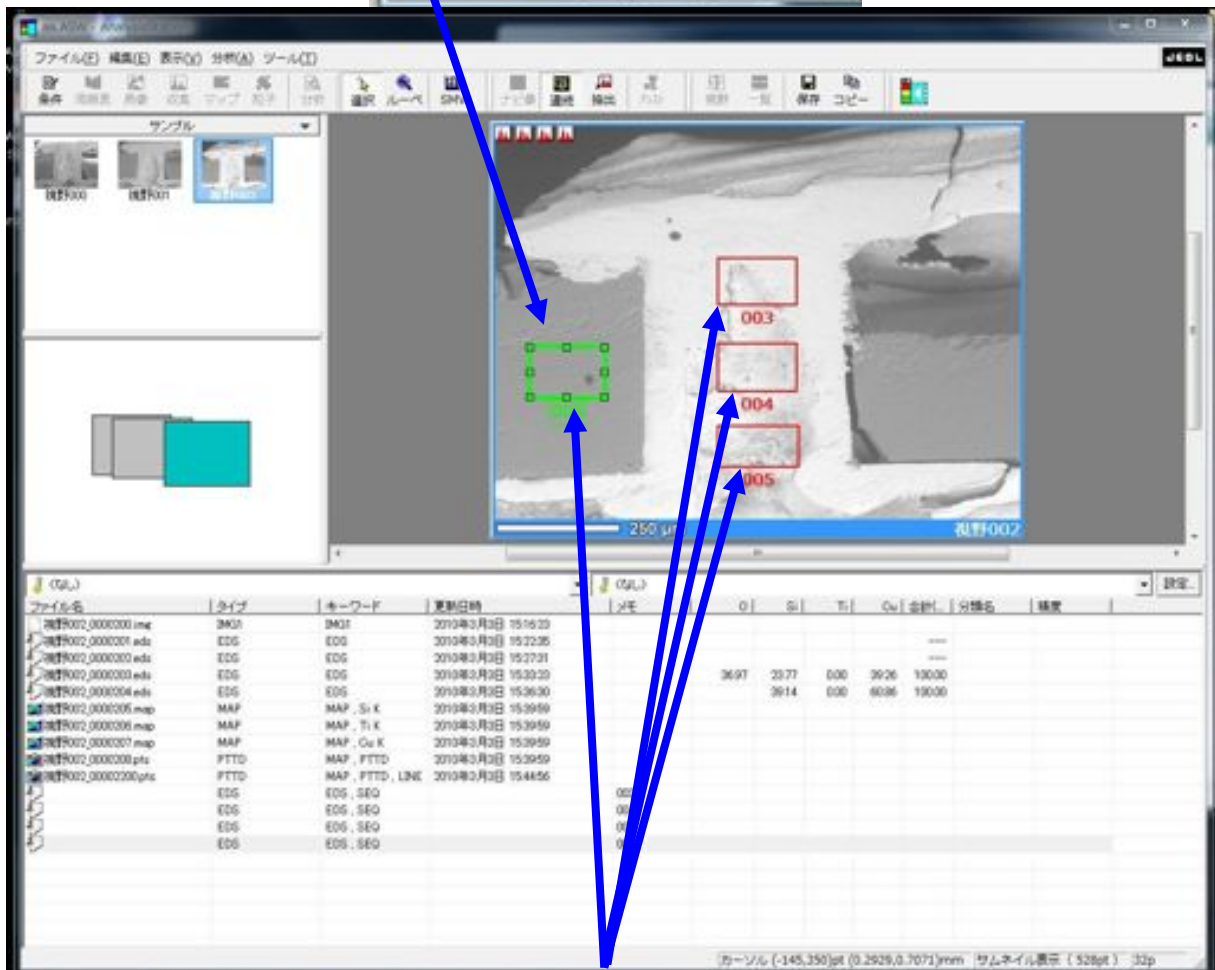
ファイル(F) 編集(E) 表示(V) 分析(A) ツール(T)

JEOL

条件 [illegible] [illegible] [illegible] マップ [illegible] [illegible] 選択 ルーペ SMV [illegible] 連続 検出 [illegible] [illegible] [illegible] 保存 コピー

サンプル

視野000 視野001 視野002

003

004

005

250 μm

視野002

(なし)

(なし)

設定

| ファイル名 | タイプ | キーワード | 更新日時 | メモ | O | Si | Ti | Cu | 合計 | 分類名 | 種度 |
|---|---|---|---|---|---|---|---|---|---|---|---|
| 視野002_0000000.img | IMG1 | IMG1 | 2010年3月3日 151633 | | | | | | | | |
| 視野002_0000001.eds | EDS | EDS | 2010年3月3日 152235 | | | | | | ---- | | |
| 視野002_0000002.eds | EDS | EDS | 2010年3月3日 152731 | | | | | | ---- | | |
| 視野002_0000003.eds | EDS | EDS | 2010年3月3日 153033 | | 36.97 | 23.77 | 0.00 | 39.26 | 100.00 | | |
| 視野002_0000004.eds | EDS | EDS | 2010年3月3日 153630 | | | 39.14 | 0.00 | 60.86 | 100.00 | | |
| 視野002_0000005.map | MAP | MAP , Si K | 2010年3月3日 153959 | | | | | | | | |
| 視野002_0000006.map | MAP | MAP , Ti K | 2010年3月3日 153959 | | | | | | | | |
| 視野002_0000007.map | MAP | MAP , Cu K | 2010年3月3日 153959 | | | | | | | | |
| 視野002_0000008.pts | PTTD | MAP , PTTD | 2010年3月3日 153959 | | | | | | | | |
| 視野002_00002200.pts | PTTD | MAP , PTTD , LINE | 2010年3月3日 154456 | | | | | | | | |
| | EDS | EDS , SEQ | | 00 | | | | | | | |
| | EDS | EDS , SEQ | | 00 | | | | | | | |
| | EDS | EDS , SEQ | | 00 | | | | | | | |
| | EDS | EDS , SEQ | | 0 | | | | | | | |

カーソル (-145,350)pt (0.2929,0.7071)mm サムネイル表示 ( 528pt ) 32p